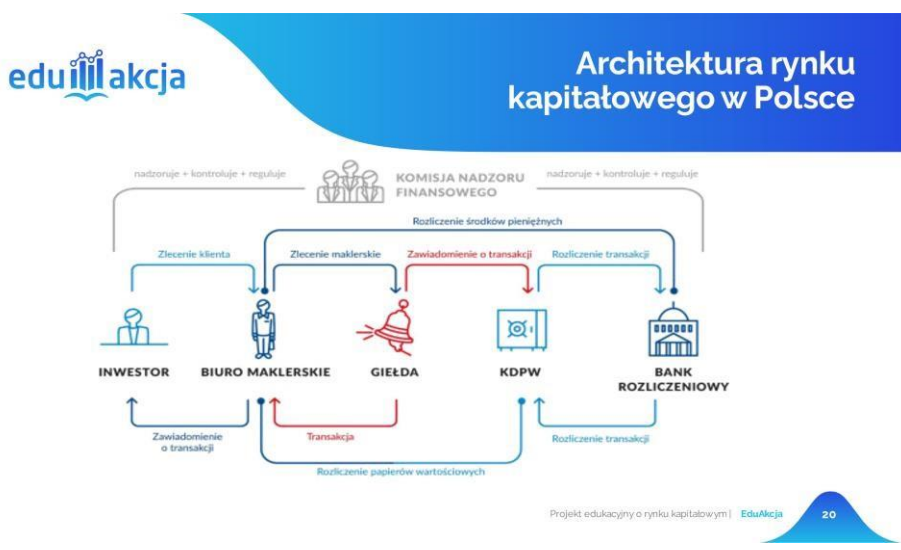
eduakcja

Architektura rynku kapitałowego w Polsce

nadzoruje + kontroluje + reguluje

KOMISJA NADZORU FINANSOWEGO

nadzoruje + kontroluje + reguluje

Rozliczenie środków pieniężnych

Zlecenie klienta

Zlecenie maklerskie

Zawiadomienie o transakcji

Rozliczenie transakcji

INWESTOR

BIURO MAKLERSKIE

GIEŁDA

KDPW

BANK ROZLICZENIOWY

Zawiadomienie o transakcji

Transakcja

Rozliczenie transakcji

Rozliczenie papierów wartościowych

Projekt edukacyjny o rynku kapitałowym | EduAkcja

20